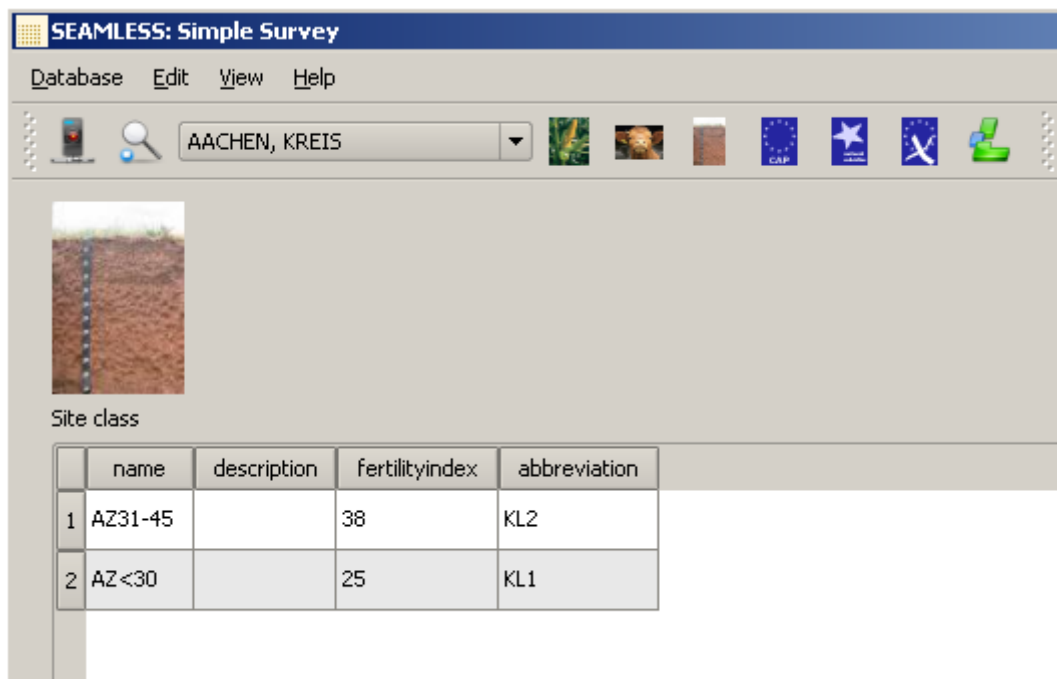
SEAMLESS: Simple Survey

Database Edit View Help

AACHEN, KREIS

CAP

Site class

| | name | description | fertilityindex | abbreviation |
|---|---|---|---|---|
| 1 | AZ31-45 | | 38 | KL2 |
| 2 | AZ<30 | | 25 | KL1 |